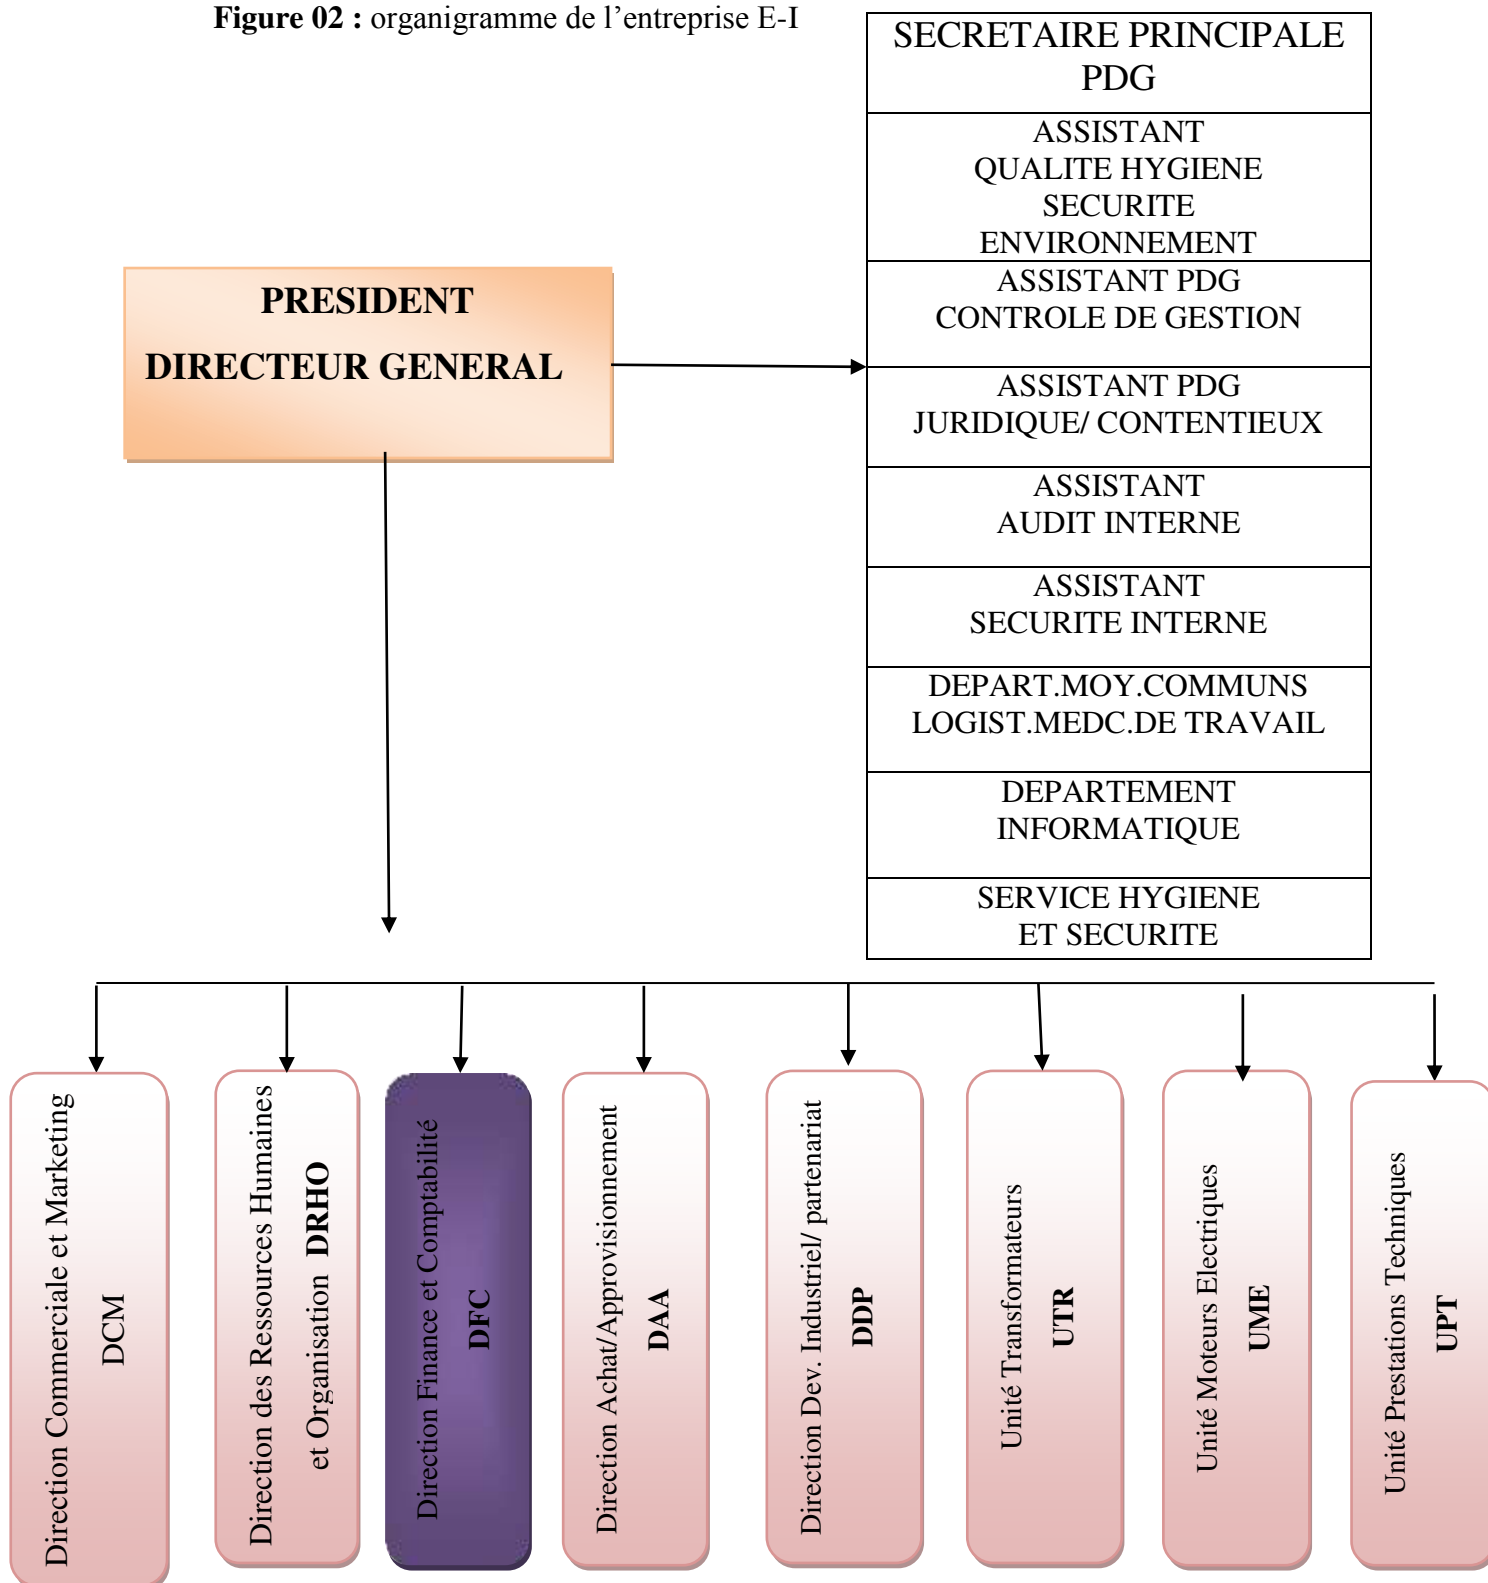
**Figure 02 :** organigramme de l'entreprise E-I

SECRETAIRE PRINCIPALE PDG

ASSISTANT QUALITE HYGIENE SECURITE ENVIRONNEMENT

ASSISTANT PDG CONTROLE DE GESTION

ASSISTANT PDG JURIDIQUE/ CONTENTIEUX

ASSISTANT AUDIT INTERNE

ASSISTANT SECURITE INTERNE

DEPART.MOY.COMMUNS LOGIST.MEDC.DE TRAVAIL

DEPARTEMENT INFORMATIQUE

SERVICE HYGIENE ET SECURITE

**PRESIDENT**
**DIRECTEUR GENERAL**

Direction Commerciale et Marketing
DCM

Direction des Ressources Humaines et Organisation **DRHO**

Direction Finance et Comptabilité
**DFC**

Direction Achat/Approvisionnement
**DAA**

Direction Dev. Industriel/ partenariat
**DDP**

Unité Transformateurs
**UTR**

Unité Moteurs Electriques
**UME**

Unité Prestations Techniques
**UPT**